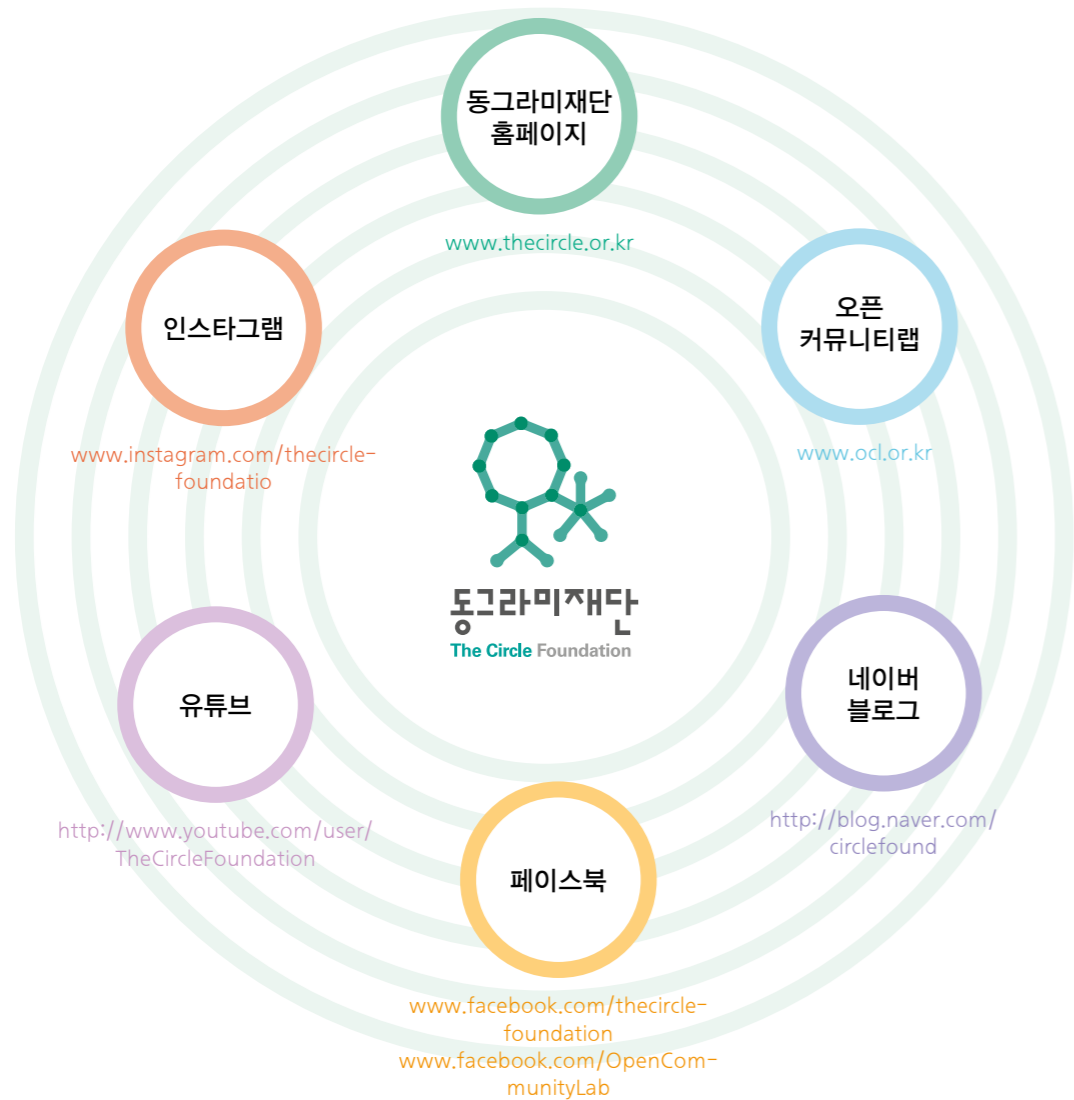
동그라미재단 홈페이지

www.thecircle.or.kr

인스타그램

www.instagram.com/thecircle-foundatio

오픈 커뮤니티랩

www.ocl.or.kr

동그라미재단
The Circle Foundation

유튜브

http://www.youtube.com/user/TheCircleFoundation

네이버 블로그

http://blog.naver.com/circlefound

페이스북

www.facebook.com/thecircle-foundation
www.facebook.com/OpenCommunityLab